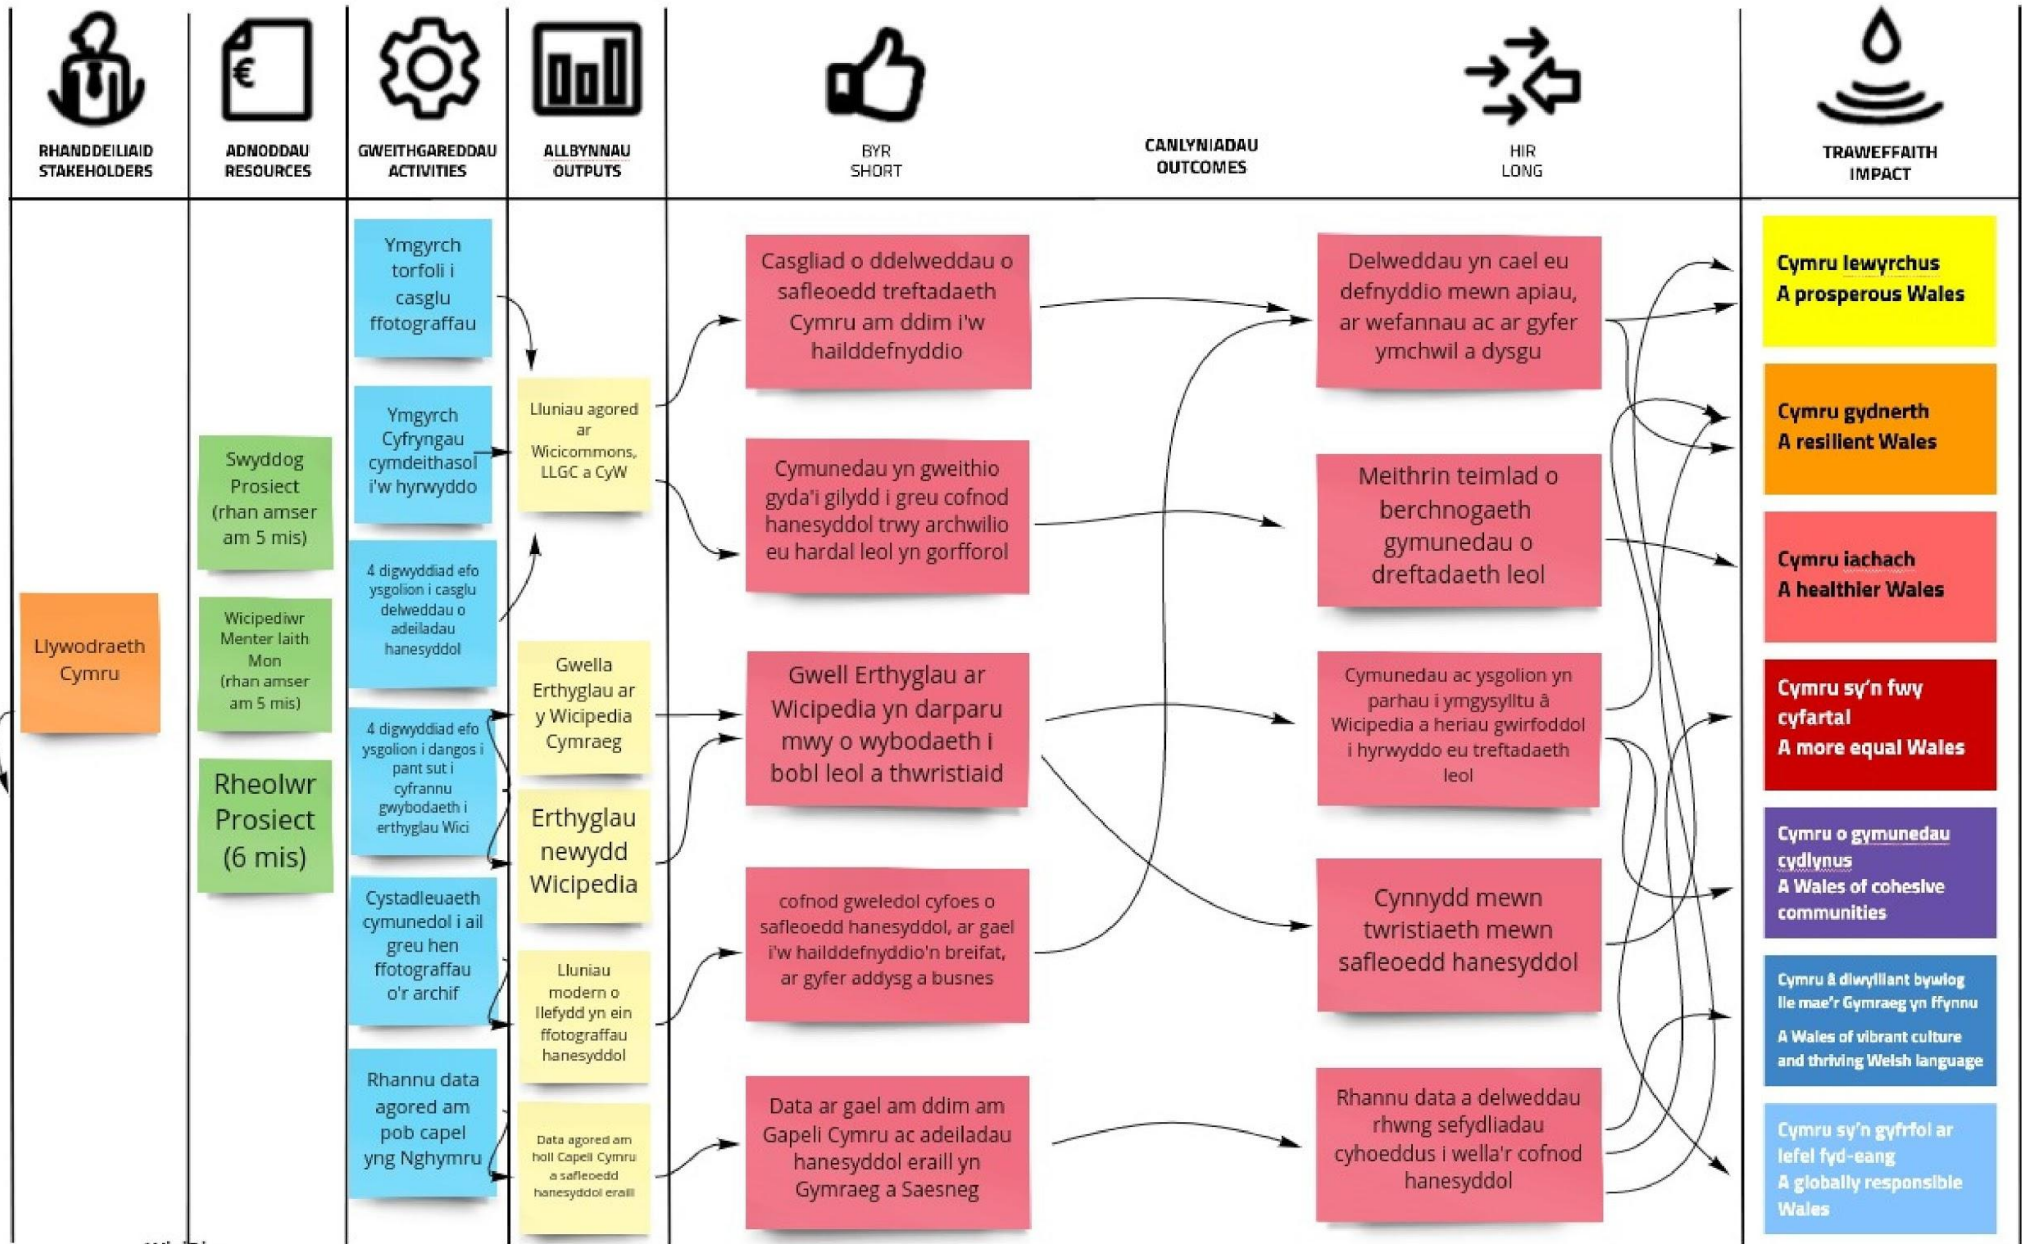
RHANDDEILIAID STAKEHOLDERS

ADNODDAU RESOURCES

GWEITHGAREDDAU ACTIVITIES

ALLBYNNAU OUTPUTS

BYR SHORT

CANLYNIADAU OUTCOMES

HIR LONG

TRAWEFFAITH IMPACT

Llywodraeth Cymru

Swyddog Prosiect (rhan amser am 5 mis)

Wicipediwr Menter Iaith Mon (rhan amser am 5 mis)

Rheolwr Prosiect (6 mis)

Ymgyrch torfoli i casglu ffotograffau

Ymgyrch Cyfryngau cymdeithasol i'w hyrwyddo

4 digwyddiad efo ysgolion i casglu delweddau o adeiladau hanesyddol

4 digwyddiad efo ysgolion i dangos i pant sut i cyfrannu gwybodaeth i erthyglau Wici

Cystadleuaeth cymunedol i ail greu hen ffotograffau o'r archif

Rhannu data agored am pob capel yng Nghymru

Lluniau agored ar Wicicommons, LLGC a CyW

Gwella Erthyglau ar y Wicipedia Cymraeg

Erthyglau newydd Wicipedia

Lluniau modern o llefydd yn ein ffotograffau hanesyddol

Data agored am holl Capeli Cymru a safleoedd hanesyddol eraill

Casgliad o ddelweddau o safleoedd treftadaeth Cymru am ddim i'w hailddefnyddio

Cymunedau yn gweithio gyda'i gilydd i greu cofnod hanesyddol trwy archwilio eu hardal leol yn gorfforol

Gwell Erthyglau ar Wicipedia yn darparu mwy o wybodaeth i bobl leol a thwristiaid

cofnod gweledol cyfoes o safleoedd hanesyddol, ar gael i'w hailddefnyddio'n breifat, ar gyfer addysg a busnes

Data ar gael am ddim am Gapeli Cymru ac adeiladau hanesyddol eraill yn Gymraeg a Saesneg

Delweddau yn cael eu defnyddio mewn apiau, ar wefannau ac ar gyfer ymchwil a dysgu

Meithrin teimlad o berchnogaeth gymunedau o dreftadaeth leol

Cymunedau ac ysgolion yn parhau i ymgysylltu â Wicipedia a heriau gwirfoddol i hyrwyddo eu treftadaeth leol

Cynnydd mewn twristiaeth mewn safleoedd hanesyddol

Rhannu data a delweddau rhwng sefydliadau cyhoeddus i wella'r cofnod hanesyddol

Cymru lewyrchus
A prosperous Wales

Cymru gydnerth
A resilient Wales

Cymru iachach
A healthier Wales

Cymru sy'n fwy cyfartal
A more equal Wales

Cymru o gymunedau cydlynus
A Wales of cohesive communities

Cymru â diwylliant bywiog lle mae'r Gymraeg yn ffynnu
A Wales of vibrant culture and thriving Welsh language

Cymru sy'n gyfrifol ar lefel fyd-eang
A globally responsible Wales